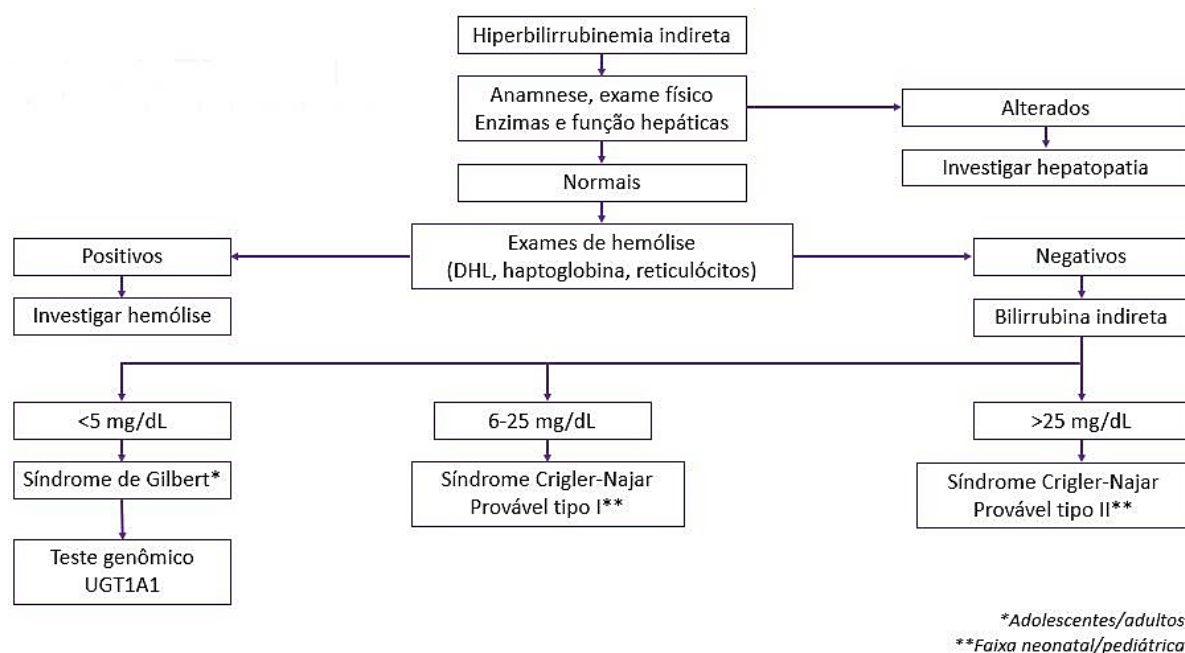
Hiperbilirrubinemia indireta

Anamnese, exame físico
Enzimas e função hepáticas

Alterados

Investigar hepatopatia

Normais

Positivos

Exames de hemólise
(DHL, haptoglobina, reticulócitos)

Negativos

Investigar hemólise

Bilirrubina indireta

<5 mg/dL

6-25 mg/dL

>25 mg/dL

Síndrome de Gilbert*

Síndrome Crigler-Najar
Provável tipo I**

Síndrome Crigler-Najar
Provável tipo II**

Teste genômico
UGT1A1

*Adolescentes/adultos
**Faixa neonatal/pediátrica